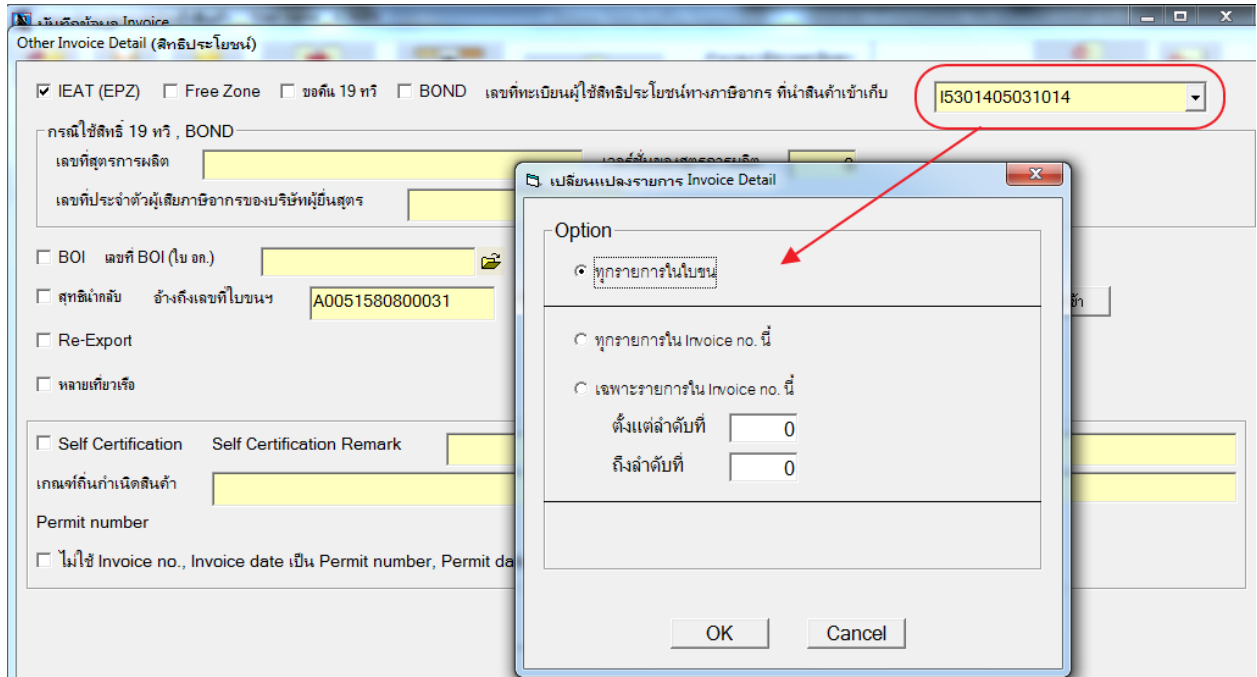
บันทึกข้อมูล Invoice
Other Invoice Detail (สิทธิประโยชน์)

☑ IEAT (EPZ) ☐ Free Zone ☐ ขอคืน 19 ทวิ ☐ BOND เลขที่ทะเบียนผู้ใช้สิทธิประโยชน์ทางภาษีอากร ที่นำสินค้าเข้าเก็บ I5301405031014

กรณีใช้สิทธิ์ 19 ทวิ , BOND
เลขที่สูตรการผลิต
เลขที่ประจำตัวผู้เสียภาษีอากรของบริษัทผู้ยื่นสูตร

☐ BOI เลขที่ BOI (ใบ อก.)
☐ สุทธินำกลับ อ้างถึงเลขที่ใบขนฯ A0051580800031
☐ Re-Export
☐ หลายเที่ยวเรือ

☐ Self Certification Self Certification Remark
เกณฑ์ถิ่นกำเนิดสินค้า
Permit number
☐ ไม่ใช้ Invoice no., Invoice date เป็น Permit number, Permit da

เปลี่ยนแปลงรายการ Invoice Detail
Option
◉ ทุกรายการในใบขน
○ ทุกรายการใน Invoice no. นี้
○ เฉพาะรายการใน Invoice no. นี้
ตั้งแต่ลำดับที่ 0
ถึงลำดับที่ 0
OK
Cancel